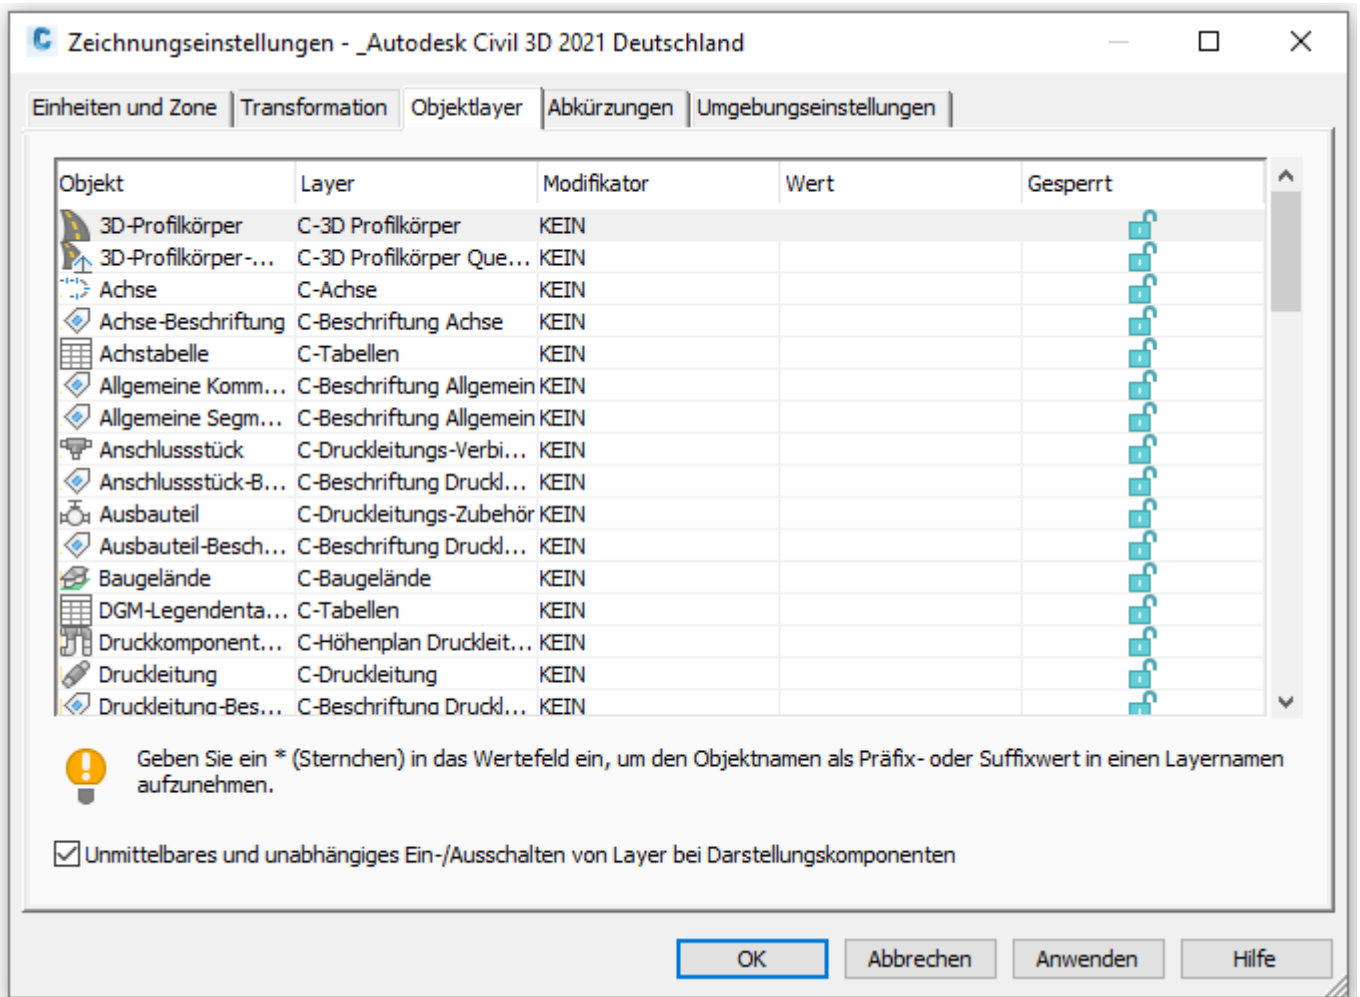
Zeichnungseinstellungen - _Autodesk Civil 3D 2021 Deutschland

Einheiten und Zone | Transformation | Objektlayer | Abkürzungen | Umgebungseinstellungen

| Objekt | Layer | Modifikator | Wert | Gesperrt |
|---|---|---|---|---|
| 3D-Profilkörper | C-3D Profilkörper | KEIN | | |
| 3D-Profilkörper-… | C-3D Profilkörper Que… | KEIN | | |
| Achse | C-Achse | KEIN | | |
| Achse-Beschriftung | C-Beschriftung Achse | KEIN | | |
| Achstabelle | C-Tabellen | KEIN | | |
| Allgemeine Komm… | C-Beschriftung Allgemein | KEIN | | |
| Allgemeine Segm… | C-Beschriftung Allgemein | KEIN | | |
| Anschlussstück | C-Druckleitungs-Verbi… | KEIN | | |
| Anschlussstück-B… | C-Beschriftung Druckl… | KEIN | | |
| Ausbauteil | C-Druckleitungs-Zubehör | KEIN | | |
| Ausbauteil-Besch… | C-Beschriftung Druckl… | KEIN | | |
| Baugelände | C-Baugelände | KEIN | | |
| DGM-Legendenta… | C-Tabellen | KEIN | | |
| Druckkomponent… | C-Höhenplan Druckleit… | KEIN | | |
| Druckleitung | C-Druckleitung | KEIN | | |
| Druckleitung-Bes… | C-Beschriftung Druckl… | KEIN | | |

Geben Sie ein * (Sternchen) in das Wertefeld ein, um den Objektnamen als Präfix- oder Suffixwert in einen Layernamen aufzunehmen.

Unmittelbares und unabhängiges Ein-/Ausschalten von Layer bei Darstellungskomponenten

OK | Abbrechen | Anwenden | Hilfe